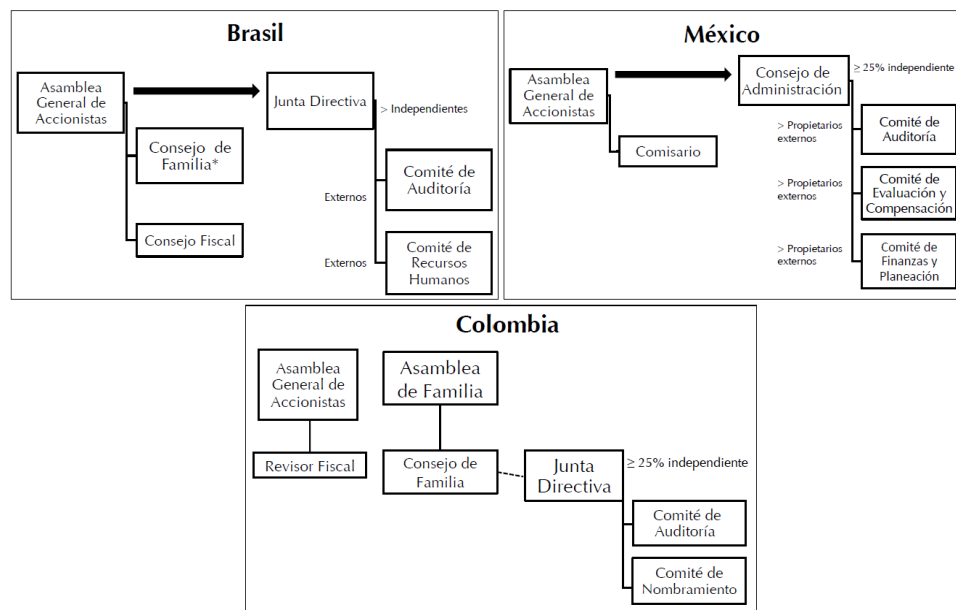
Brasil

Asamblea General de Accionistas

Junta Directiva

> Independientes

Consejo de Familia*

Comité de Auditoría

Externos

Consejo Fiscal

Externos

Comité de Recursos Humanos

México

Asamblea General de Accionistas

Consejo de Administración

≥ 25% independiente

Comisario

> Propietarios externos

Comité de Auditoría

> Propietarios externos

Comité de Evaluación y Compensación

> Propietarios externos

Comité de Finanzas y Planeación

Colombia

Asamblea General de Accionistas

Asamblea de Familia

Revisor Fiscal

Consejo de Familia

Junta Directiva

≥ 25% independiente

Comité de Auditoría

Comité de Nombramiento